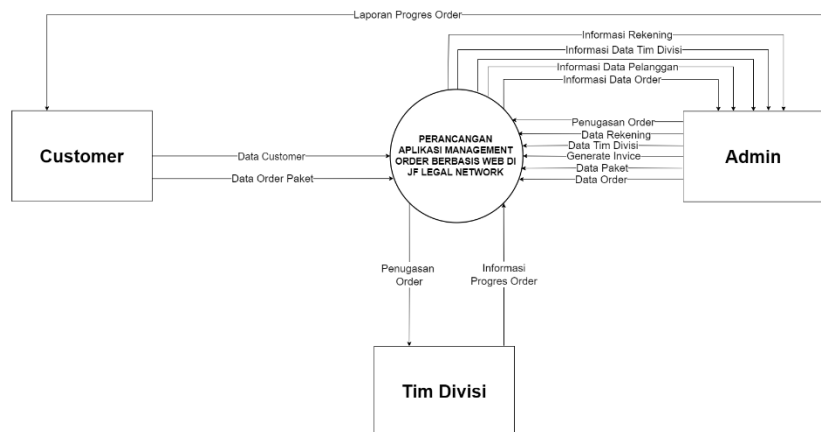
Laporan Progres Order

Informasi Rekening
Informasi Data Tim Divisi
Informasi Data Pelanggan
Informasi Data Order

Customer

Data Customer
Data Order Paket

PERANCANGAN APLIKASI MANAGEMENT ORDER BERBASIS WEB DI JF LEGAL NETWORK

Penugasan Order
Data Rekening
Data Tim Divisi
Generate Invice
Data Paket
Data Order

Admin

Penugasan Order

Informasi Progres Order

Tim Divisi